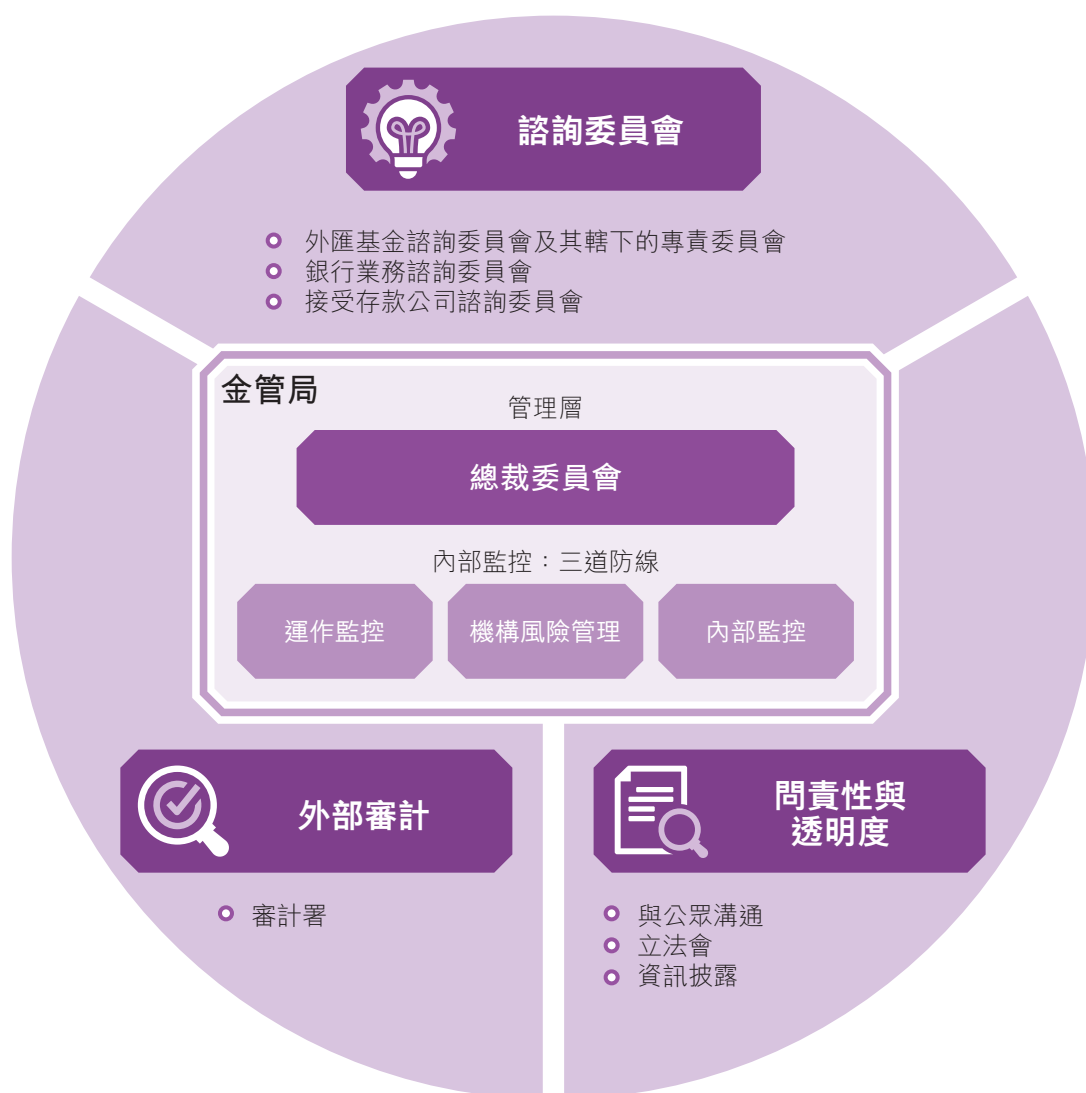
諮詢委員會

- 外匯基金諮詢委員會及其轄下的專責委員會
- 銀行業務諮詢委員會
- 接受存款公司諮詢委員會

金管局

管理層

總裁委員會

內部監控：三道防線

運作監控

機構風險管理

內部監控

外部審計

- 審計署

問責性與透明度

- 與公眾溝通
- 立法會
- 資訊披露